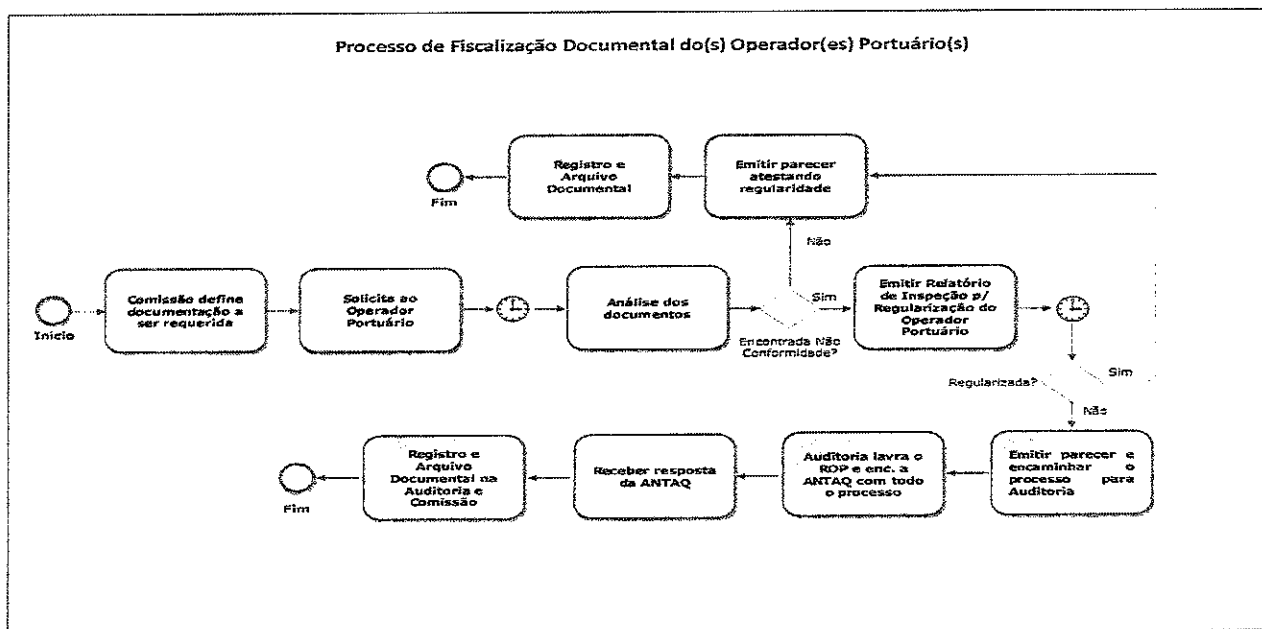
Processo de Fiscalização Documental do(s) Operador(es) Portuário(s)

Fim

Registro e Arquivo Documental

Emitir parecer atestando regularidade

Não

Início

Comissão define documentação a ser requerida

Solicita ao Operador Portuário

Análise dos documentos

Sim

Encontrada Não Conformidade?

Emitir Relatório de Inspeção p/ Regularização do Operador Portuário

Regularizada?

Sim

Não

Fim

Registro e Arquivo Documental na Auditoria e Comissão

Receber resposta da ANTAQ

Auditoria lavra o ROP e enc. a ANTAQ com todo o processo

Emitir parecer e encaminhar o processo para Auditoria